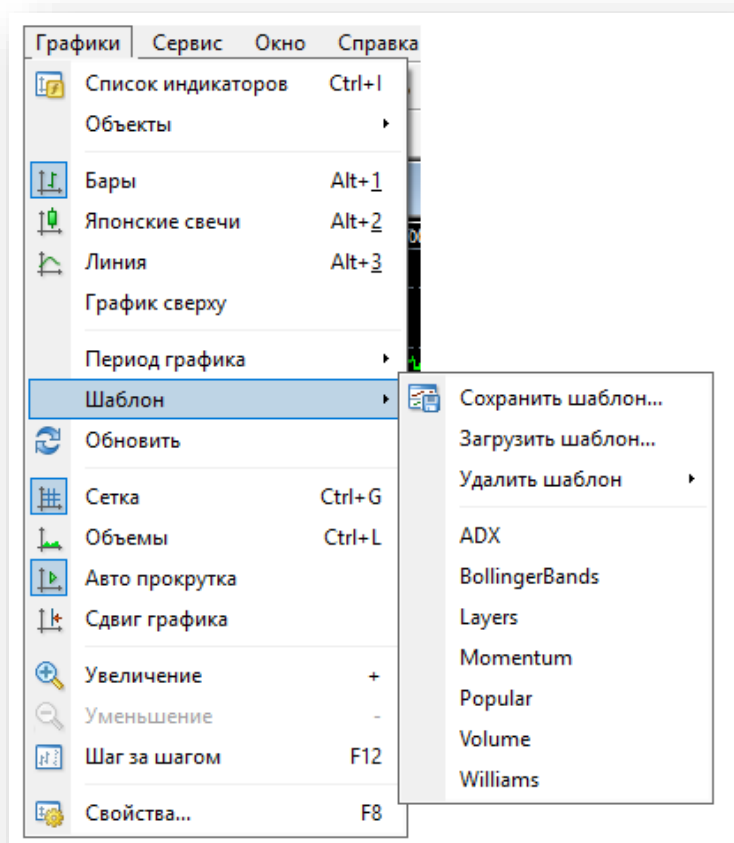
Графики Сервис Окно Справка

Список индикаторов Ctrl+I
Объекты
Бары Alt+1
Японские свечи Alt+2
Линия Alt+3
График сверху
Период графика
Шаблон
Обновить
Сетка Ctrl+G
Объемы Ctrl+L
Авто прокрутка
Сдвиг графика
Увеличение +
Уменьшение -
Шаг за шагом F12
Свойства... F8

Сохранить шаблон...
Загрузить шаблон...
Удалить шаблон
ADX
BollingerBands
Layers
Momentum
Popular
Volume
Williams